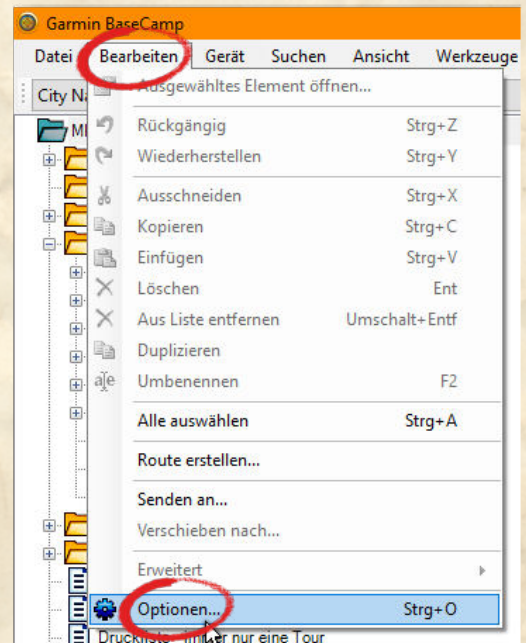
Garmin BaseCamp
Datei Bearbeiten Gerät Suchen Ansicht Werkzeuge
City N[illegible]
Ausgewähltes Element öffnen...
M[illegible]
Rückgängig Strg+Z
Wiederherstellen Strg+Y
Ausschneiden Strg+X
Kopieren Strg+C
Einfügen Strg+V
Löschen Ent
Aus Liste entfernen Umschalt+Entf
Duplizieren
Umbenennen F2
Alle auswählen Strg+A
Route erstellen...
Senden an...
Verschieben nach...
Erweitert
Optionen... Strg+O
Druckliste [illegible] nur eine Tour